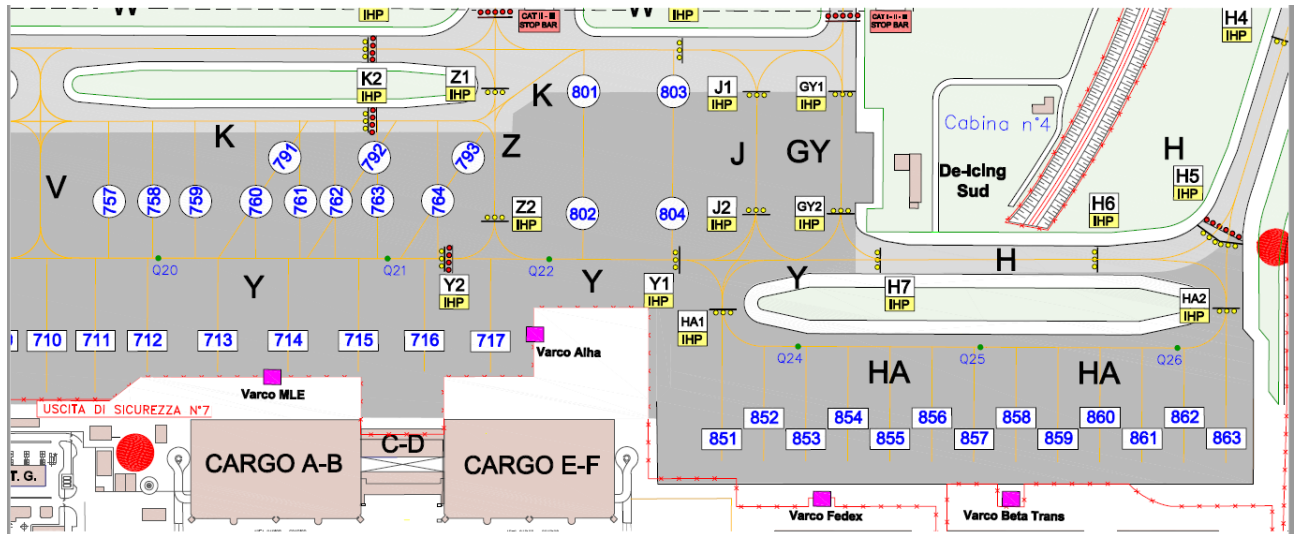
W
IHP
CAT II - III
STOP BAR
W
IHP
CAT II - III
STOP BAR
H4
IHP
K2
IHP
Z1
IHP
K
801
803
J1
IHP
GY1
IHP
Cabina n°4
K
791
792
793
Z
J
GY
H
De-Icing
Sud
V
757
758
759
760
761
762
763
764
Z2
IHP
802
804
J2
IHP
GY2
IHP
H6
IHP
H5
IHP
Q20
Q21
Q22
H
Y
Y2
IHP
Y
Y1
IHP
Y
H7
IHP
HA2
IHP
HA1
IHP
710
711
712
713
714
715
716
717
Varco Alha
Q24
Q25
Q26
HA
HA
Varco MLE
USCITA DI SICUREZZA N°7
852
854
856
858
860
862
851
853
855
857
859
861
863
C-D
T. G.
CARGO A-B
CARGO E-F
Varco Fedex
Varco Beta Trans